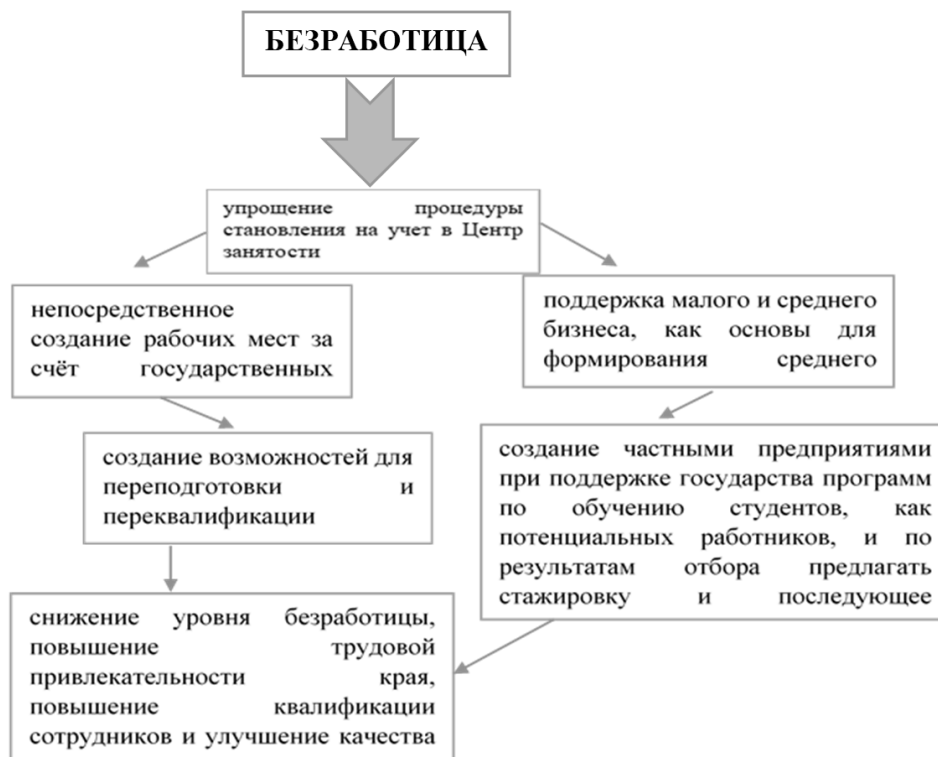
БЕЗРАБОТИЦА

упрощение процедуры становления на учет в Центр занятости

непосредственное создание рабочих мест за счёт государственных

поддержка малого и среднего бизнеса, как основы для формирования среднего

создание возможностей для переподготовки и переквалификации

создание частными предприятиями при поддержке государства программ по обучению студентов, как потенциальных работников, и по результатам отбора предлагать стажировку и последующее

снижение уровня безработицы, повышение трудовой привлекательности края, повышение квалификации сотрудников и улучшение качества